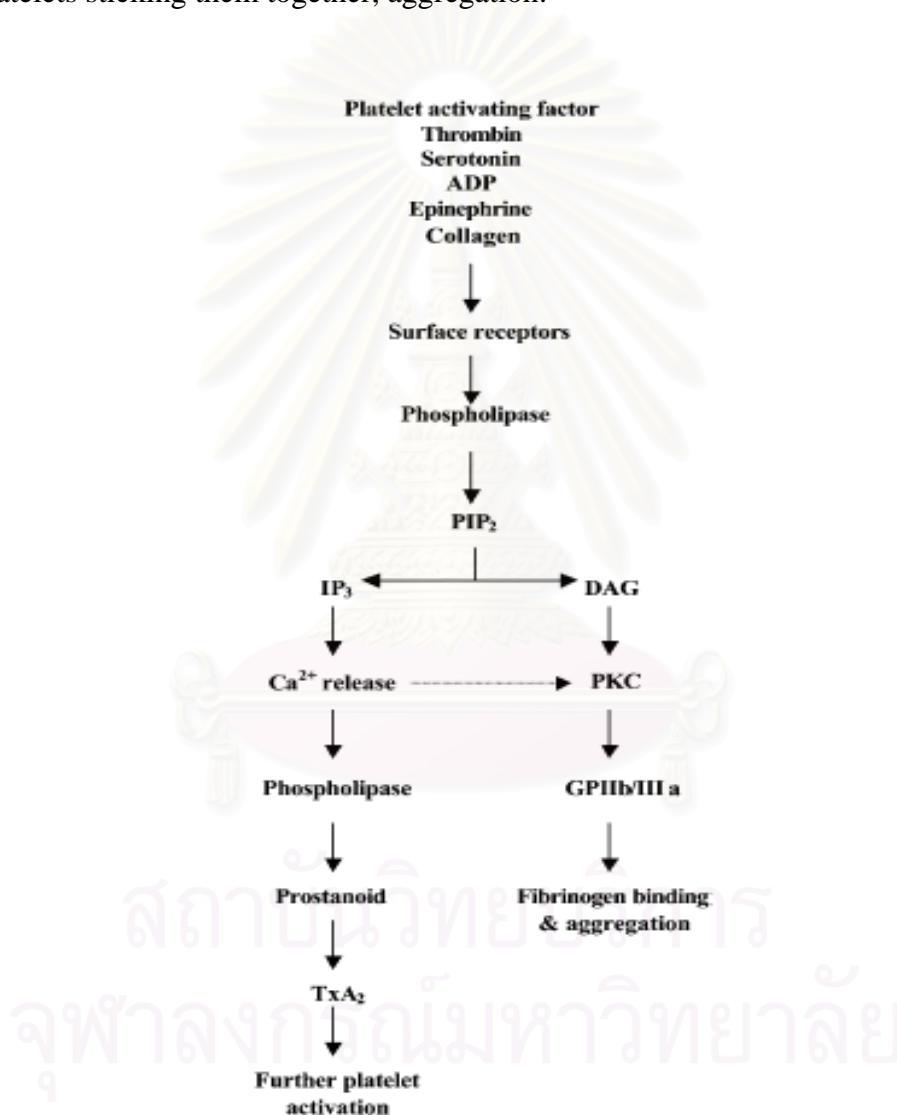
platelets sticking them together, aggregation.

Platelet activating factor
Thrombin
Serotonin
ADP
Epinephrine
Collagen

Surface receptors

Phospholipase

$PIP_2$

$IP_3$

DAG

$Ca^{2+}$ release

PKC

Phospholipase

GPIIb/III a

Prostanoid

Fibrinogen binding & aggregation

$TxA_2$

Further platelet activation

สถาบันวิทยบริการ
จุฬาลงกรณ์มหาวิทยาลัย